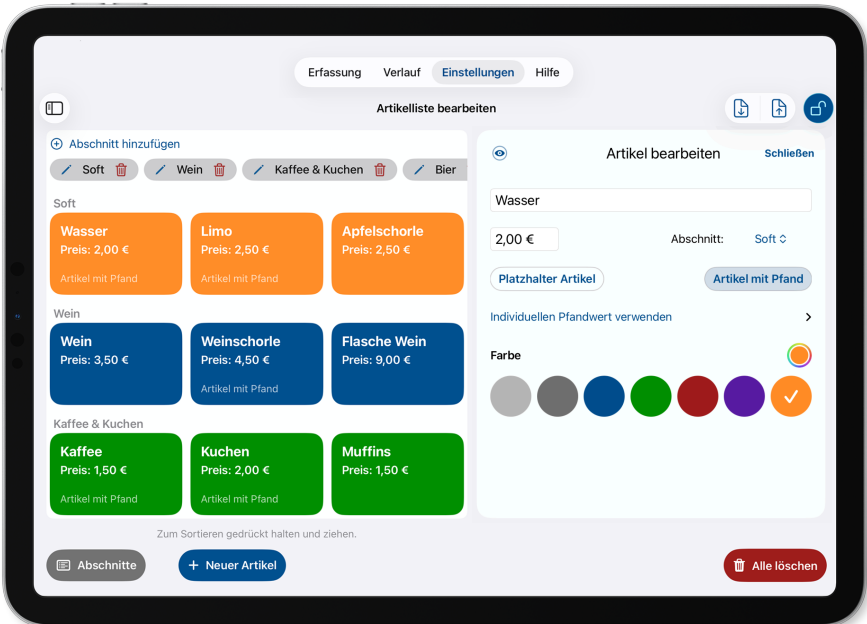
Erfassung Verlauf Einstellungen Hilfe

Artikelliste bearbeiten

Abschnitt hinzufügen

Soft Wein Kaffee & Kuchen Bier

Soft

Wasser
Preis: 2,00 €
Artikel mit Pfand

Limo
Preis: 2,50 €
Artikel mit Pfand

Apfelschorle
Preis: 2,50 €

Wein

Wein
Preis: 3,50 €

Weinschorle
Preis: 4,50 €
Artikel mit Pfand

Flasche Wein
Preis: 9,00 €

Kaffee & Kuchen

Kaffee
Preis: 1,50 €
Artikel mit Pfand

Kuchen
Preis: 2,00 €
Artikel mit Pfand

Muffins
Preis: 1,50 €
Artikel mit Pfand

Zum Sortieren gedrückt halten und ziehen.

Artikel bearbeiten
Schließen

Wasser

2,00 €
Abschnitt: Soft

Platzhalter Artikel
Artikel mit Pfand

Individuellen Pfandwert verwenden

Farbe

Abschnitte
Neuer Artikel
Alle löschen